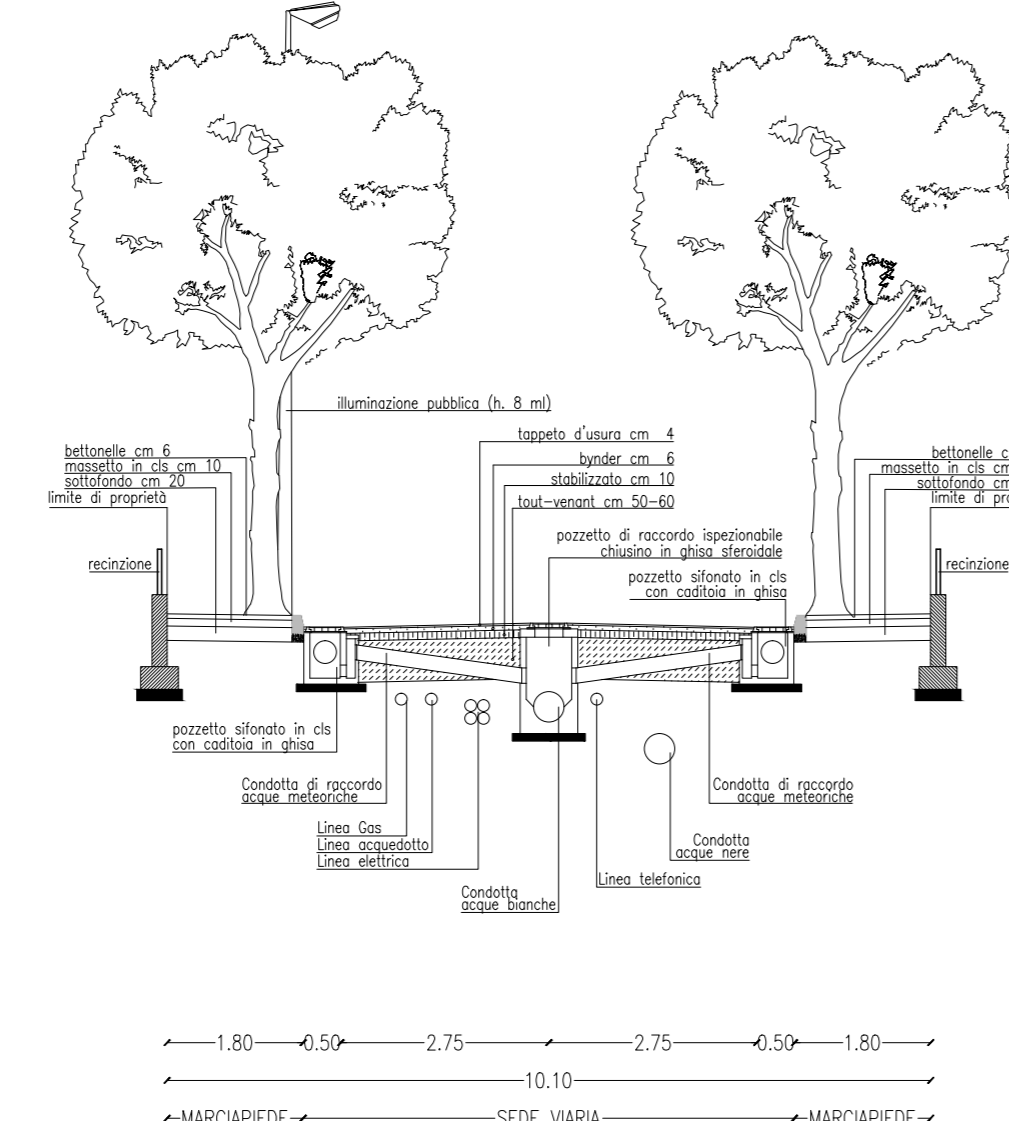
illuminazione pubblica (h. 8 ml)

tappeto d'usura cm 4
bynder cm 6
stabilizzato cm 10
tout-venant cm 50-60

bettonelle cm 6
massetto in cls cm 10
sottofondo cm 20
limite di proprietà

bettonelle c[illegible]
massetto in cls cm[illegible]
sottofondo cm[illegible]
limite di pro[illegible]

pozzetto di raccordo ispezionabile
chiusino in ghisa sferoidale

pozzetto sifonato in cls
con caditoia in ghisa

recinzione

recinzione

pozzetto sifonato in cls
con caditoia in ghisa

Condotta di raccordo
acque meteoriche

Condotta di raccordo
acque meteoriche

Linea Gas
Linea acquedotto
Linea elettrica

Condotta
acque nere

Linea telefonica

Condotta
acque bianche

1.80 0.50 2.75 2.75 0.50 1.80
10.10
MARCIAPIEDE SEDE VIARIA MARCIAPIEDE